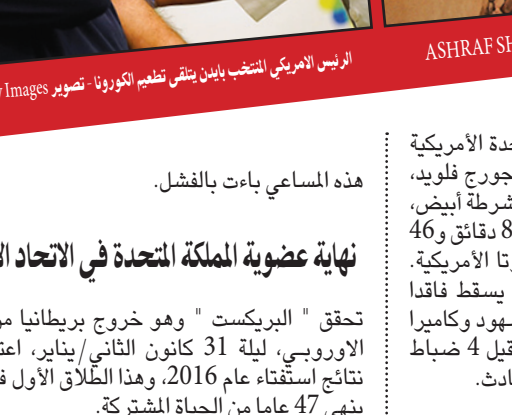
ASHRAF SH

الرئيس الامريكي المنتخب بايدن يتلقى تطعيم الكورونا - تصوير Images

حدة الأمريكية
جورج فلويد،
شرطة أبيض،
8 دقائق و46
رتا الأمريكية.
يسقط فاقدا
شهود وكاميرا
قيل 4 ضباط
ادث.

هذه المساعي باءت بالفشل.

نهاية عضوية المملكة المتحدة في الاتحاد ال

تحقق " البريكست " وهو خروج بريطانيا م الاوروبي، ليلة 31 كانون الثاني/يناير، اعت نتائج استفتاء عام 2016، وهذا الطلاق الأول ف ينهي 47 عاما من الحياة المشتركة.